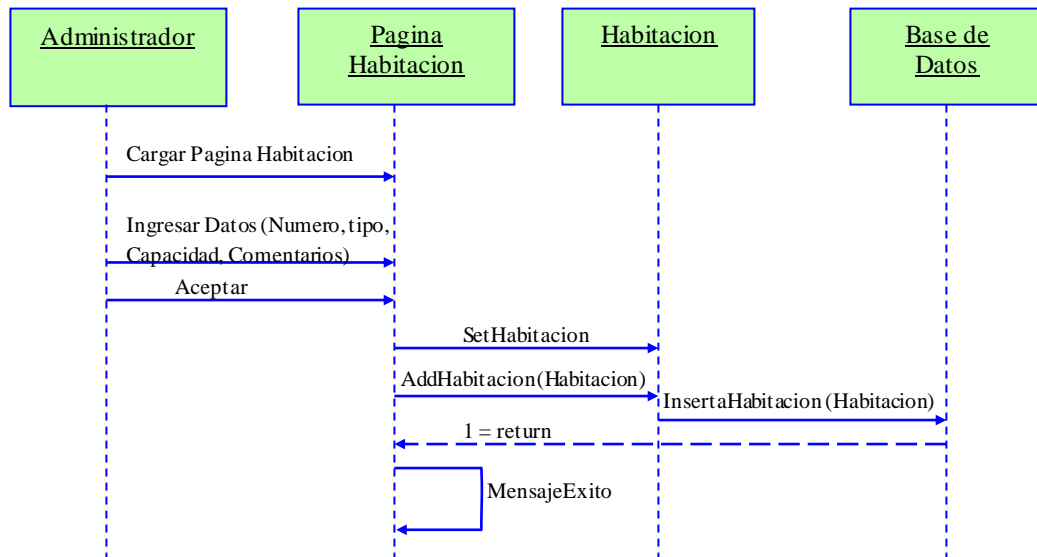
Administrador

Pagina Habitacion

Habitacion

Base de Datos

Cargar Pagina Habitacion

Ingresar Datos (Numero, tipo, Capacidad, Comentarios)

Aceptar

SetHabitacion

AddHabitacion (Habitacion)

InsertaHabitacion (Habitacion)

1 = return

MensajeExito